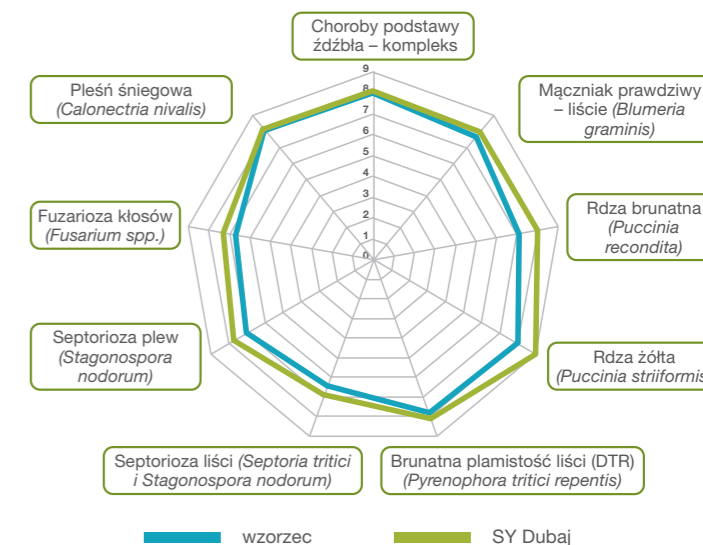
Choroby podstawy źdźbła – kompleks

9
8
7
6
5
4
3
2
1
0

Mączniak prawdziwy – liście (Blumeria graminis)

Rdza brunatna (Puccinia recondita)

Rdza żółta (Puccinia striiformis)

Brunatna plamistość liści (DTR) (Pyrenophora tritici repentis)

Septorioza liści (Septoria tritici i Stagonospora nodorum)

Septorioza plew (Stagonospora nodorum)

Fuzarioza kłosów (Fusarium spp.)

Pleśń śniegowa (Calonectria nivalis)

wzorzec

SY Dubaj